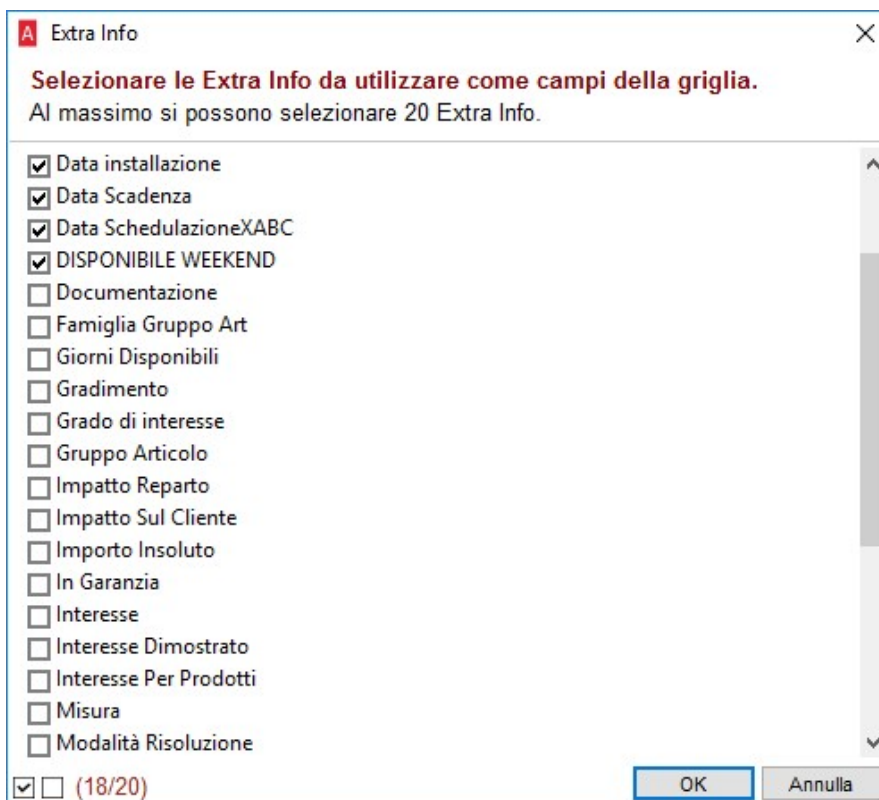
A Extra Info ×

Selezionare le Extra Info da utilizzare come campi della griglia.
Al massimo si possono selezionare 20 Extra Info.

☑ Data installazione
☑ Data Scadenza
☑ Data SchedulazioneXABC
☑ DISPONIBILE WEEKEND
☐ Documentazione
☐ Famiglia Gruppo Art
☐ Giorni Disponibili
☐ Gradimento
☐ Grado di interesse
☐ Gruppo Articolo
☐ Impatto Reparto
☐ Impatto Sul Cliente
☐ Importo Insoluto
☐ In Garanzia
☐ Interesse
☐ Interesse Dimostrato
☐ Interesse Per Prodotti
☐ Misura
☐ Modalità Risoluzione

☑ ☐ (18/20)

OK
Annulla